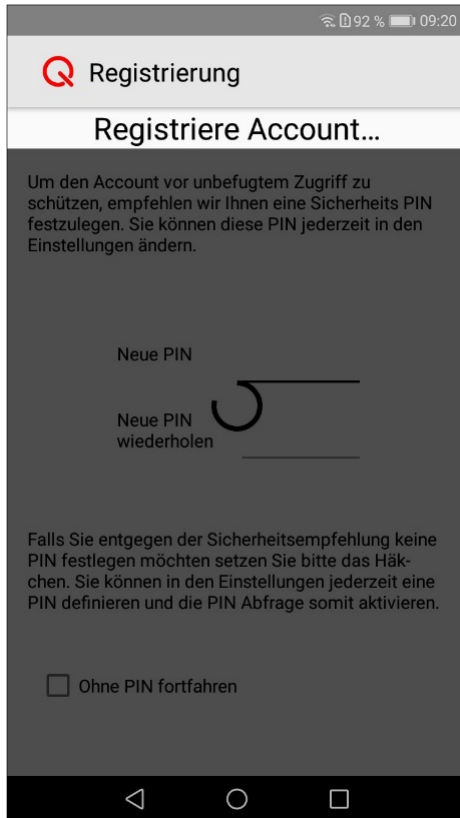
92 % 09:20

Registrierung

Registriere Account...

Um den Account vor unbefugtem Zugriff zu schützen, empfehlen wir Ihnen eine Sicherheits PIN festzulegen. Sie können diese PIN jederzeit in den Einstellungen ändern.

Neue PIN

Neue PIN wiederholen

Falls Sie entgegen der Sicherheitsempfehlung keine PIN festlegen möchten setzen Sie bitte das Häkchen. Sie können in den Einstellungen jederzeit eine PIN definieren und die PIN Abfrage somit aktivieren.

Ohne PIN fortfahren